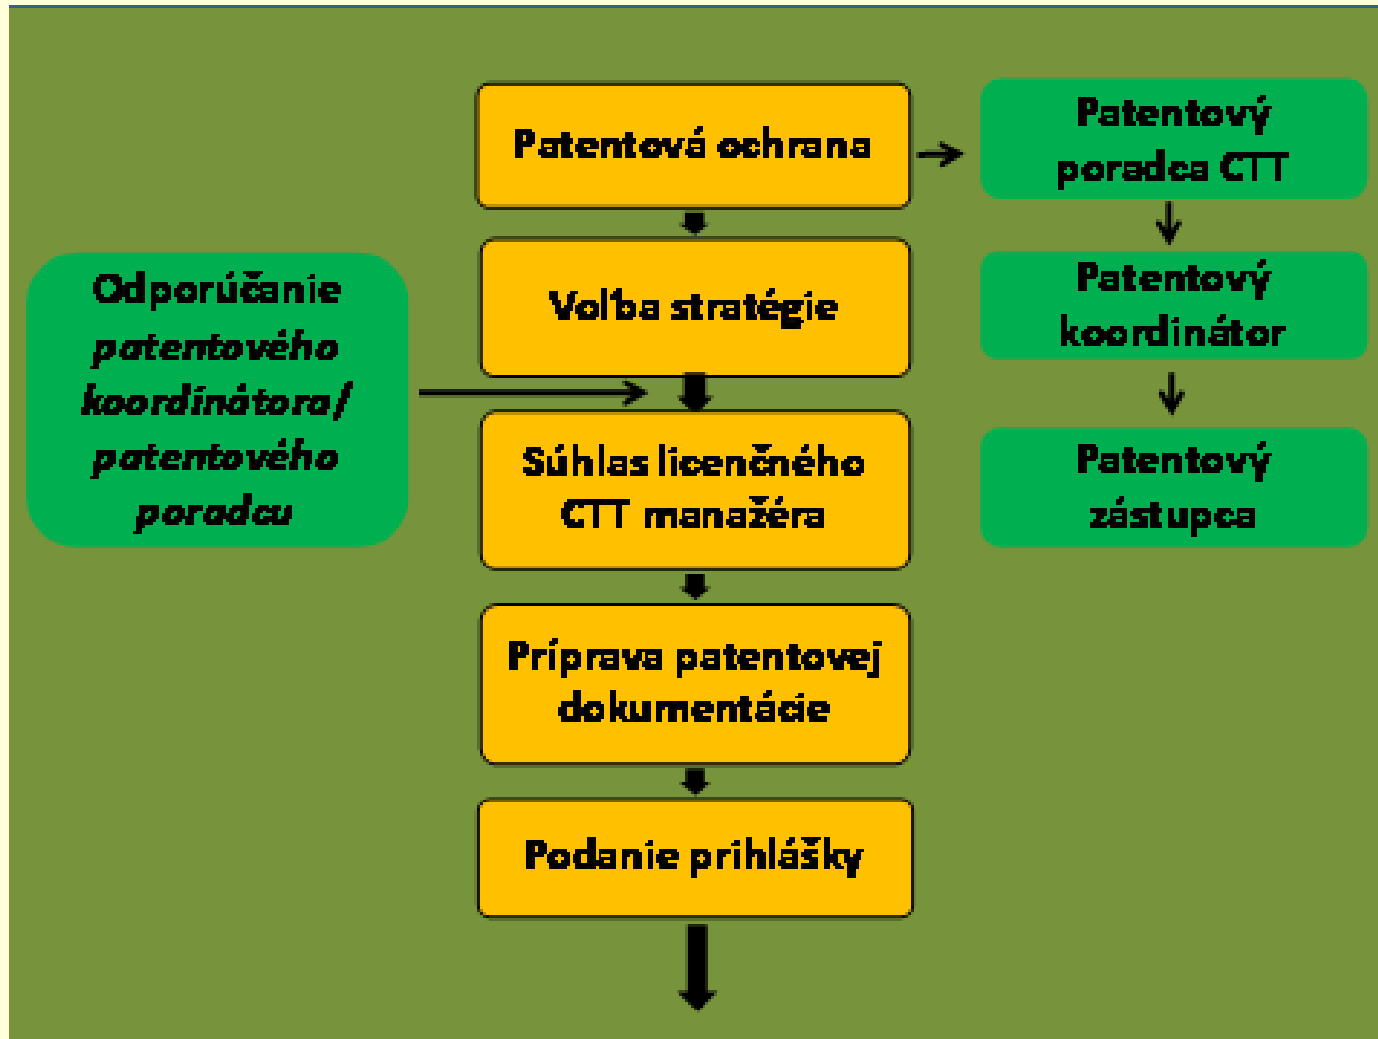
Patentová ochrana

Voľba stratégie

Súhlas licenčného CTT manažéra

Príprava patentovej dokumentácie

Podanie prihlášky

Patentový poradca CTT

Patentový koordinátor

Patentový zástupca

Odporúčanie *patentového koordinátora/ patentového poradcu*